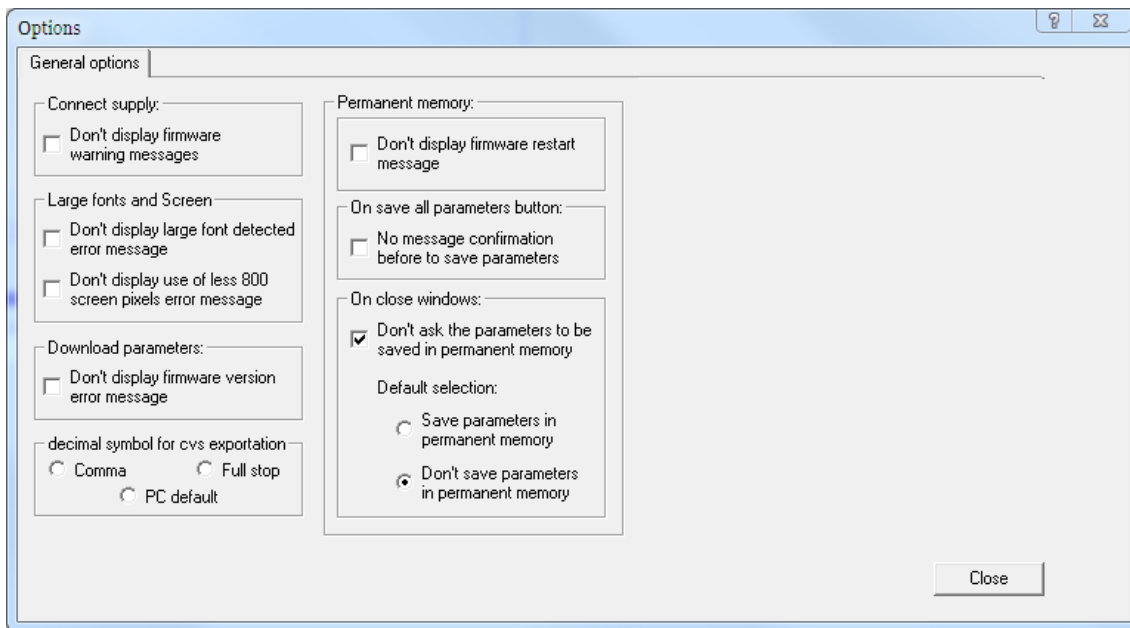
Options

General options

Connect supply:
Don't display firmware warning messages

Large fonts and Screen
Don't display large font detected error message
Don't display use of less 800 screen pixels error message

Download parameters:
Don't display firmware version error message

decimal symbol for cvs exportation
Comma
Full stop
PC default

Permanent memory:
Don't display firmware restart message

On save all parameters button:
No message confirmation before to save parameters

On close windows:
Don't ask the parameters to be saved in permanent memory

Default selection:
Save parameters in permanent memory
Don't save parameters in permanent memory

Close